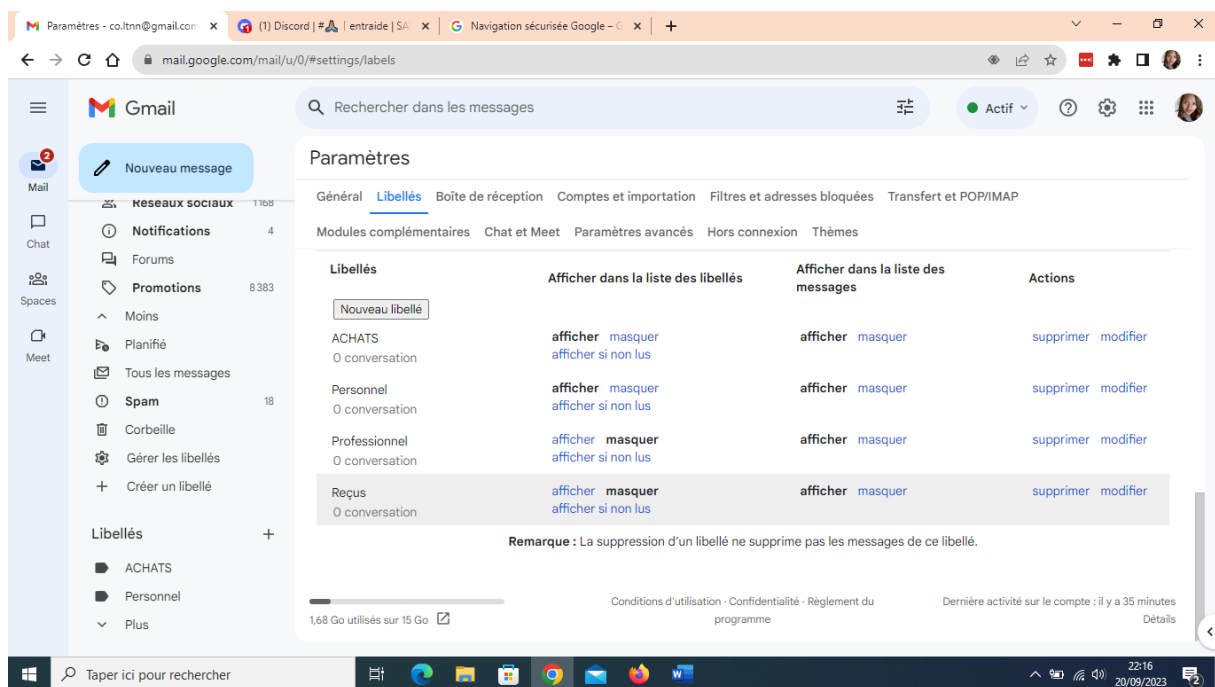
Paramètres - co.ltnn@gmail.com × (1) Discord | #🙏 | entraide | SA × Navigation sécurisée Google – G × +

mail.google.com/mail/u/0/#settings/labels

Gmail

Rechercher dans les messages

Actif

Mail 2

Chat

Spaces

Meet

Nouveau message

Réseaux sociaux 1168

Notifications 4

Forums

Promotions 8 383

Moins

Planifié

Tous les messages

Spam 18

Corbeille

Gérer les libellés

Créer un libellé

Libellés +

ACHATS

Personnel

Plus

Paramètres

Général Libellés Boîte de réception Comptes et importation Filtres et adresses bloquées Transfert et POP/IMAP

Modules complémentaires Chat et Meet Paramètres avancés Hors connexion Thèmes

| Libellés | Afficher dans la liste des libellés | Afficher dans la liste des messages | Actions |
|---|---|---|---|
| Nouveau libellé | | | |
| ACHATS 0 conversation | afficher masquer afficher si non lus | afficher masquer | supprimer modifier |
| Personnel 0 conversation | afficher masquer afficher si non lus | afficher masquer | supprimer modifier |
| Professionnel 0 conversation | afficher masquer afficher si non lus | afficher masquer | supprimer modifier |
| Reçus 0 conversation | afficher masquer afficher si non lus | afficher masquer | supprimer modifier |

Remarque : La suppression d'un libellé ne supprime pas les messages de ce libellé.

1,68 Go utilisés sur 15 Go

Conditions d'utilisation · Confidentialité · Règlement du programme

Dernière activité sur le compte : il y a 35 minutes
Détails

Taper ici pour rechercher

22:16
20/09/2023